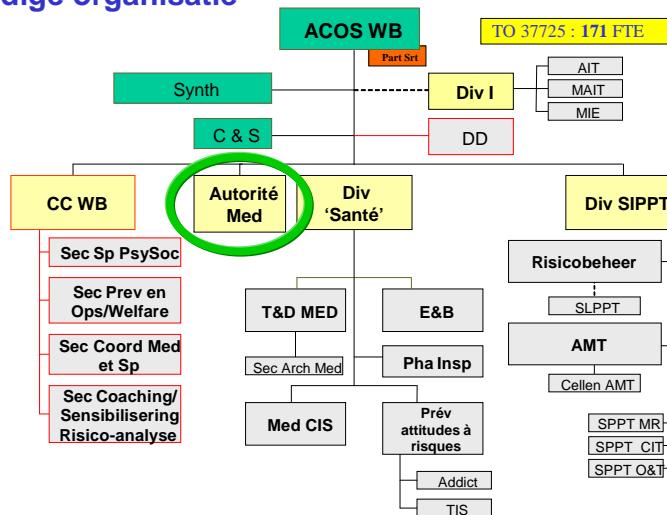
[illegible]dige organisatie

ACOS WB

Part Srt

TO 37725 : 171 FTE

Synth

Div I

AIT

MAIT

MIE

C & S

DD

CC WB

Autorité Med

Div 'Santé'

Div SIPPT

Sec Sp PsySoc

Sec Prev en Ops/Welfare

Sec Coord Med et Sp

Sec Coaching/ Sensibilisering Risico-analyse

T&D MED

E&B

Sec Arch Med

Pha Insp

Med CIS

Prév attitudes à risques

Addict

TIS

Risicobeheer

SLPPT

AMT

Cellen AMT

SPPT MR

SPPT CIT

SPPT O&T